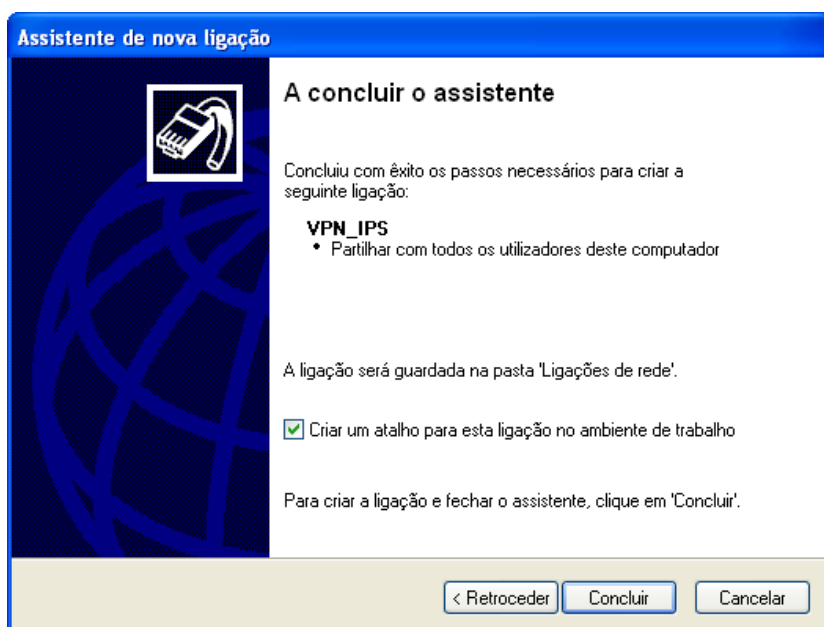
Assistente de nova ligação

A concluir o assistente

Concluiu com êxito os passos necessários para criar a seguinte ligação:

VPN_IPS
• Partilhar com todos os utilizadores deste computador

A ligação será guardada na pasta 'Ligações de rede'.

Criar um atalho para esta ligação no ambiente de trabalho

Para criar a ligação e fechar o assistente, clique em 'Concluir'.

< Retroceder
Concluir
Cancelar